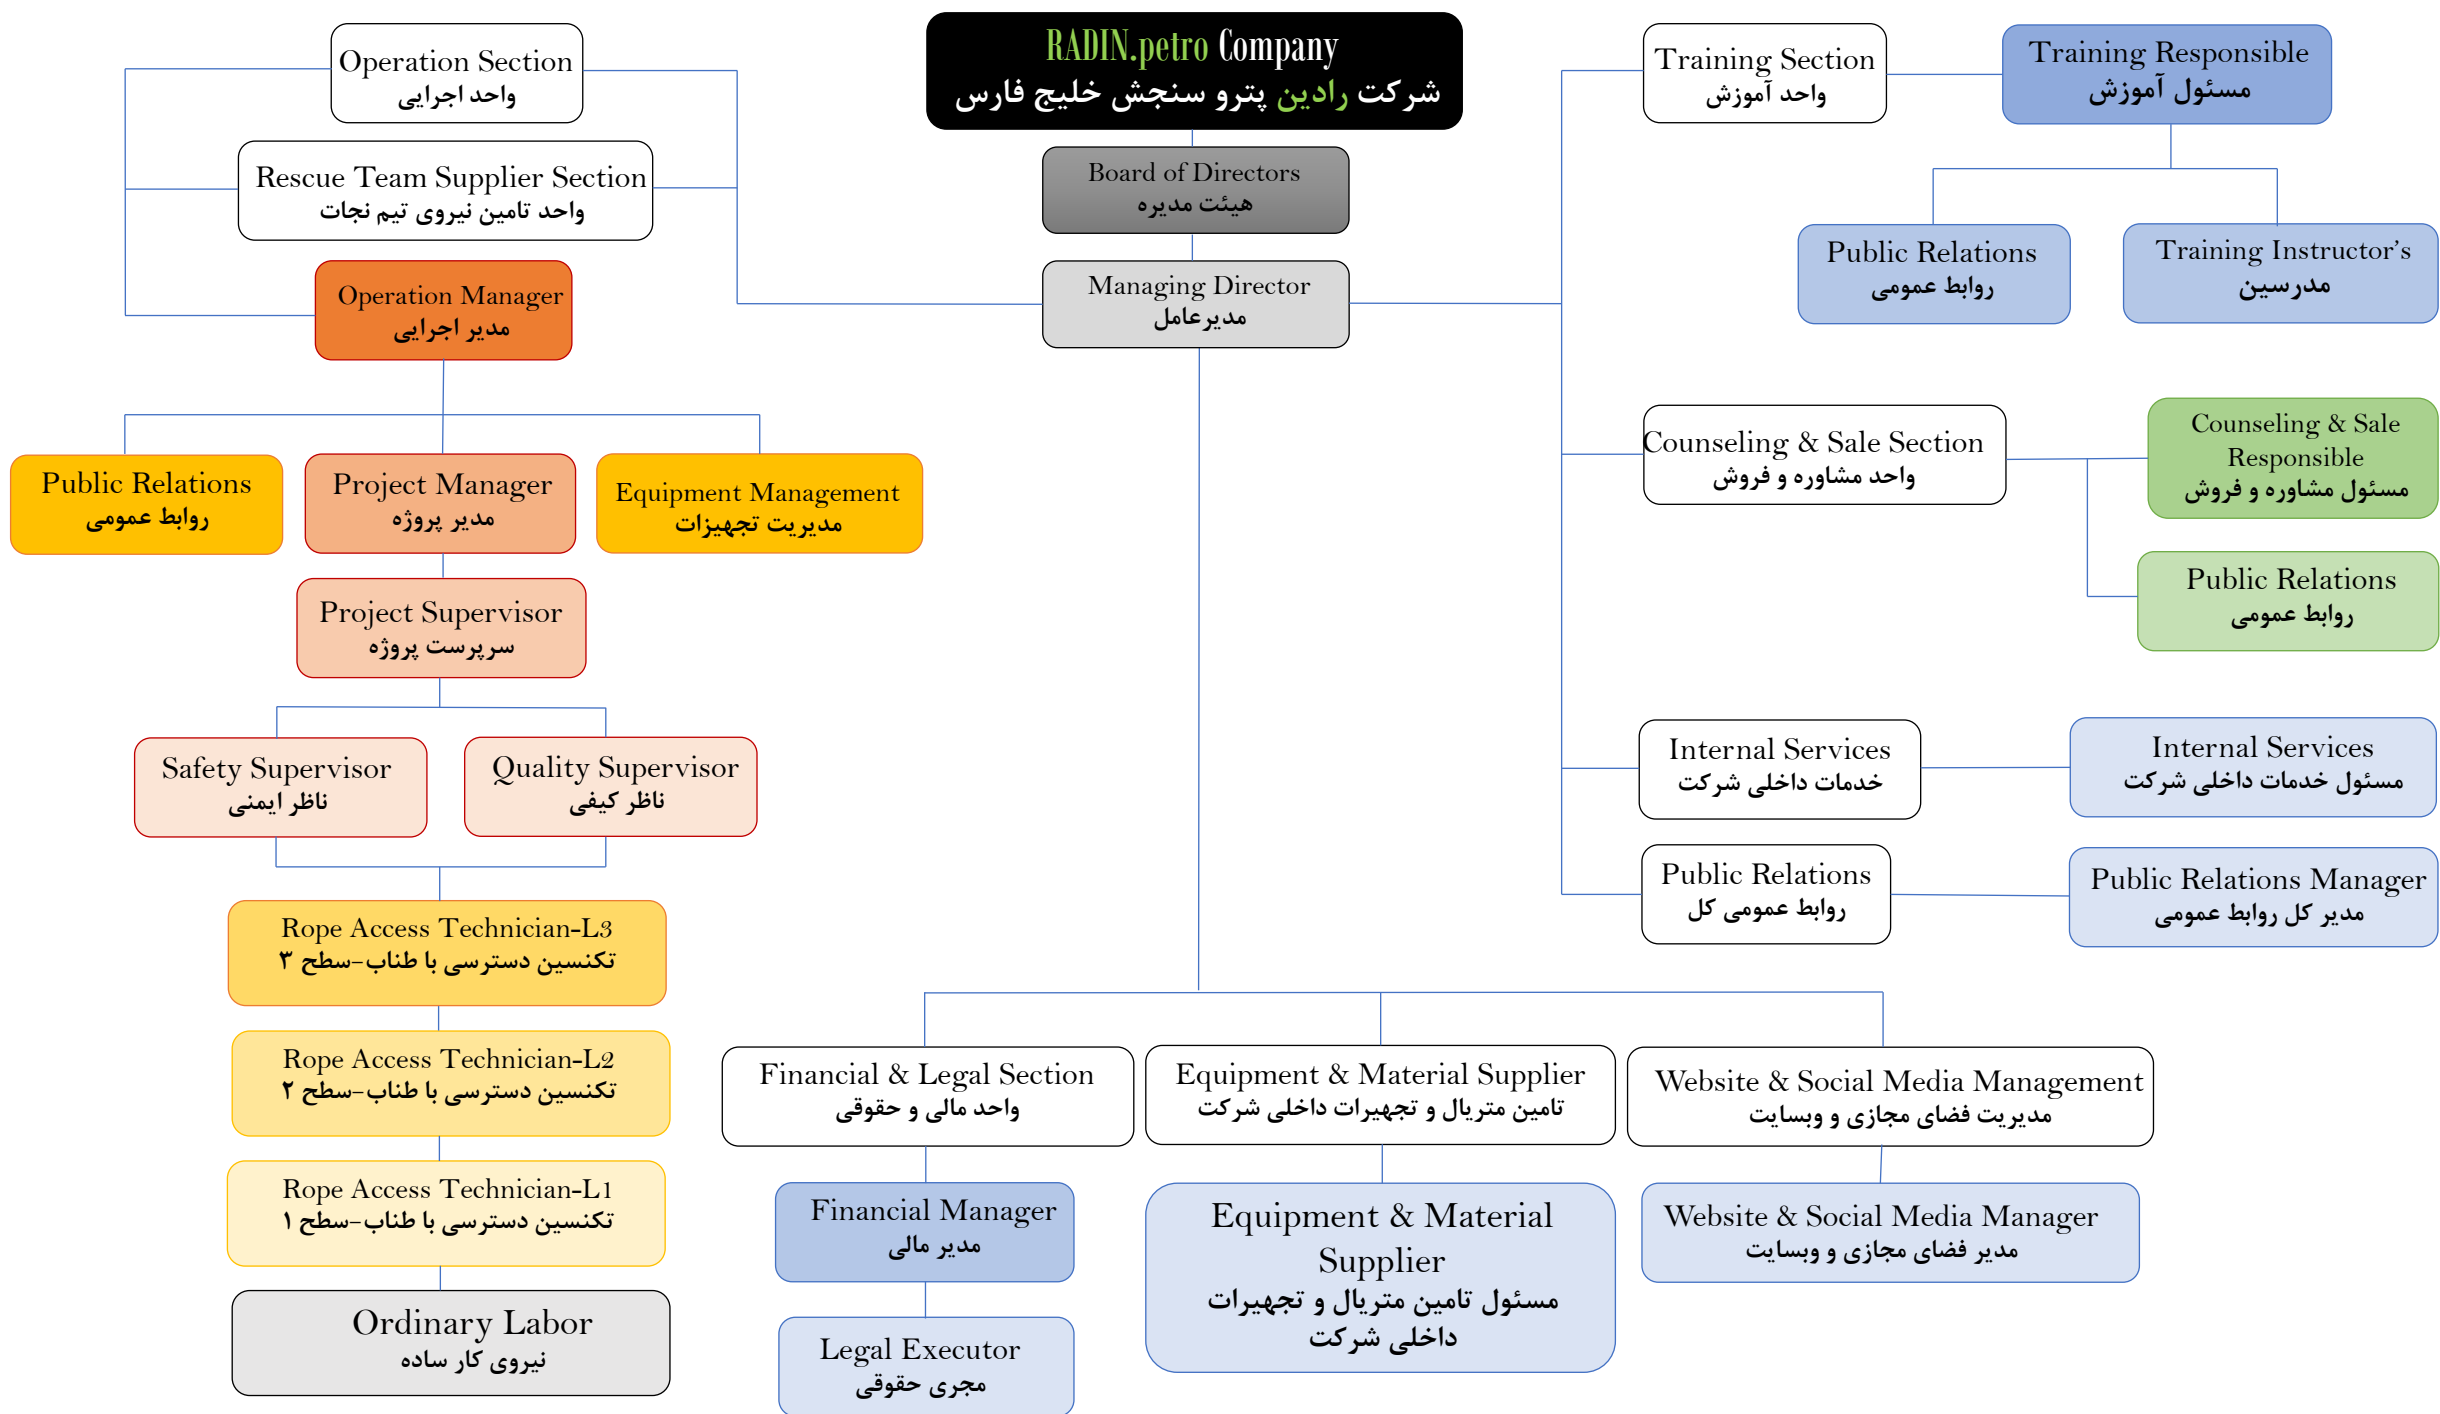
RADIN.petro Company
شرکت رادین پترو سنجش خلیج فارس

Board of Directors
هیئت مدیره

Managing Director
مدیرعامل

Operation Section
واحد اجرایی

Rescue Team Supplier Section
واحد تامین نیروی تیم نجات

Operation Manager
مدیر اجرایی

Public Relations
روابط عمومی

Project Manager
مدیر پروژه

Equipment Management
مدیریت تجهیزات

Project Supervisor
سرپرست پروژه

Safety Supervisor
ناظر ایمنی

Quality Supervisor
ناظر کیفی

Rope Access Technician-L3
تکنسین دسترسی با طناب-سطح ۳

Rope Access Technician-L2
تکنسین دسترسی با طناب-سطح ۲

Rope Access Technician-L1
تکنسین دسترسی با طناب-سطح ۱

Ordinary Labor
نیروی کار ساده

Training Section
واحد آموزش

Training Responsible
مسئول آموزش

Public Relations
روابط عمومی

Training Instructor's
مدرسین

Counseling & Sale Section
واحد مشاوره و فروش

Counseling & Sale Responsible
مسئول مشاوره و فروش

Public Relations
روابط عمومی

Internal Services
خدمات داخلی شرکت

Internal Services
مسئول خدمات داخلی شرکت

Public Relations
روابط عمومی کل

Public Relations Manager
مدیر کل روابط عمومی

Financial & Legal Section
واحد مالی و حقوقی

Equipment & Material Supplier
تامین متریال و تجهیرات داخلی شرکت

Website & Social Media Management
مدیریت فضای مجازی و وبسایت

Financial Manager
مدیر مالی

Legal Executor
مجری حقوقی

Equipment & Material Supplier
مسئول تامین متریال و تجهیرات داخلی شرکت

Website & Social Media Manager
مدیر فضای مجازی و وبسایت